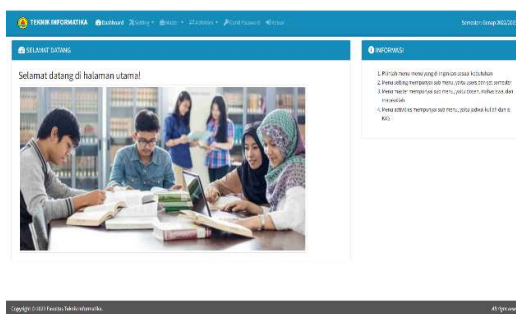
TEKNIK INFORMATIKA Dashboard Setting Master Activities Ganti Password Keluar

Semester Genap 2022/2023

SELAMAT DATANG

Selamat datang di halaman utama!

INFORMASI

1. Pilihlah menu menu yang di inginkan sesuai kebutuhan
2. Menu setting mempunyai sub menu, yaitu users dan set semester
3. Menu master mempunyai sub menu, yaitu dosen, mahasiswa, dan matakuliah
4. Menu activities mempunyai sub menu, yaitu jadwal kuliah dan krs

Copyright © 2023 Fakultas Teknik Informatika.

All rights reserved.